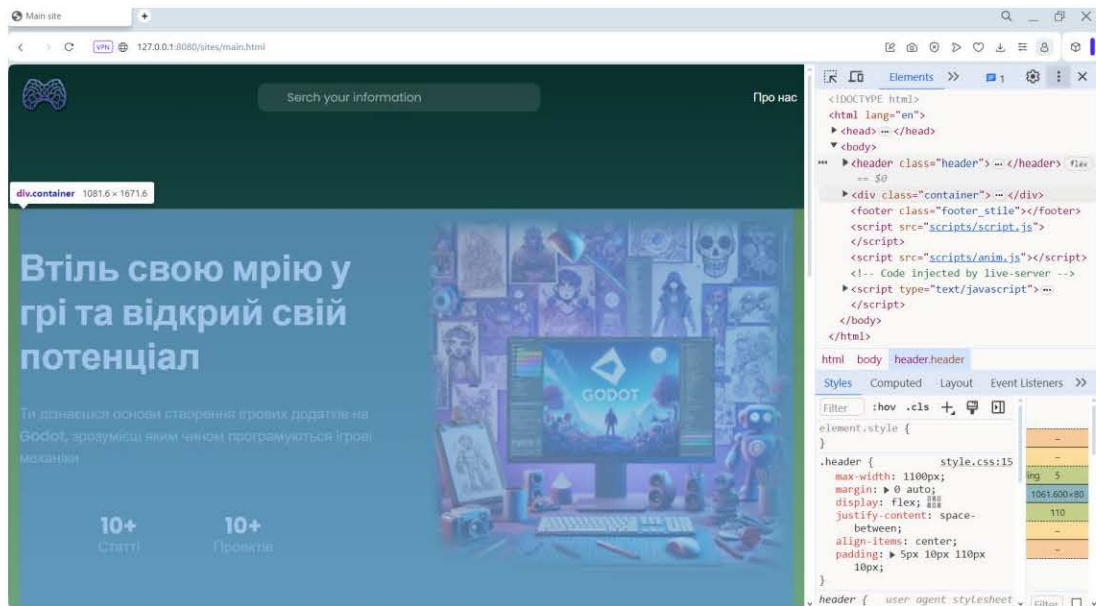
Main site

127.0.0.1:8080/sites/main.html

Serch your information

Про нас

div.container 1081.6 × 1671.6

Втіль свою мрію у грі та відкрий свій потенціал

Ти дізнаєшся основи створення ігрових додатків на Godot, зрозумієш яким чином програмуються ігрові механіки

10+
Статті

10+
Проекти

GODOT

Elements >> 1

<!DOCTYPE html>
<html lang="en">
▶ <head> ··· </head>
▼ <body>
··· ▶ <header class="header"> ··· </header> flex == $0
▶ <div class="container"> ··· </div>
<footer class="footer_stile"></footer>
<script src="scripts/script.js"></script>
<script src="scripts/anim.js"></script>
<!-- Code injected by live-server -->
▶ <script type="text/javascript"> ···
</script>
</body>
</html>

html body header.header

Styles Computed Layout Event Listeners >>

Filter :hov .cls +

element.style {
}
.header { style.css:15
max-width: 1100px;
margin: ▶ 0 auto;
display: flex;
justify-content: space-between;
align-items: center;
padding: ▶ 5px 10px 110px 10px;
}
header { user agent stylesheet

Filter

ing 5
1061.600×80
110